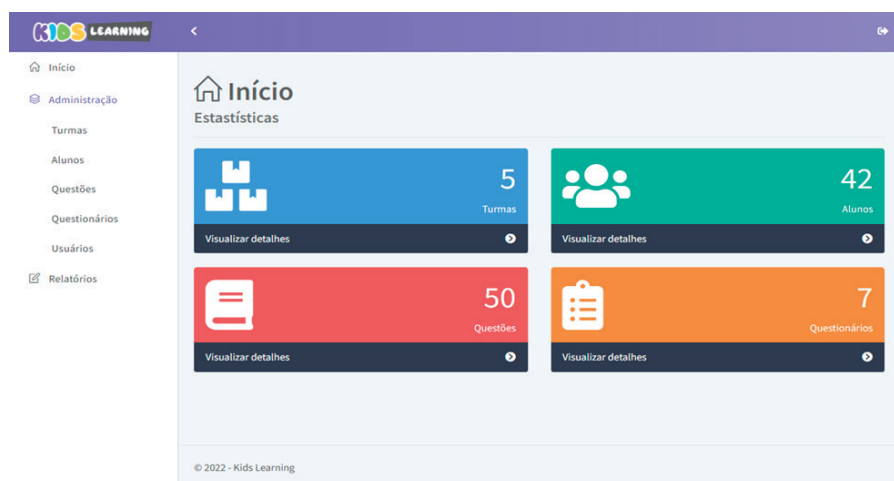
KIDS LEARNING

Início
Administração
Turmas
Alunos
Questões
Questionários
Usuários
Relatórios

Início
Estastísticas

5
Turmas
Visualizar detalhes

42
Alunos
Visualizar detalhes

50
Questões
Visualizar detalhes

7
Questionários
Visualizar detalhes

© 2022 - Kids Learning